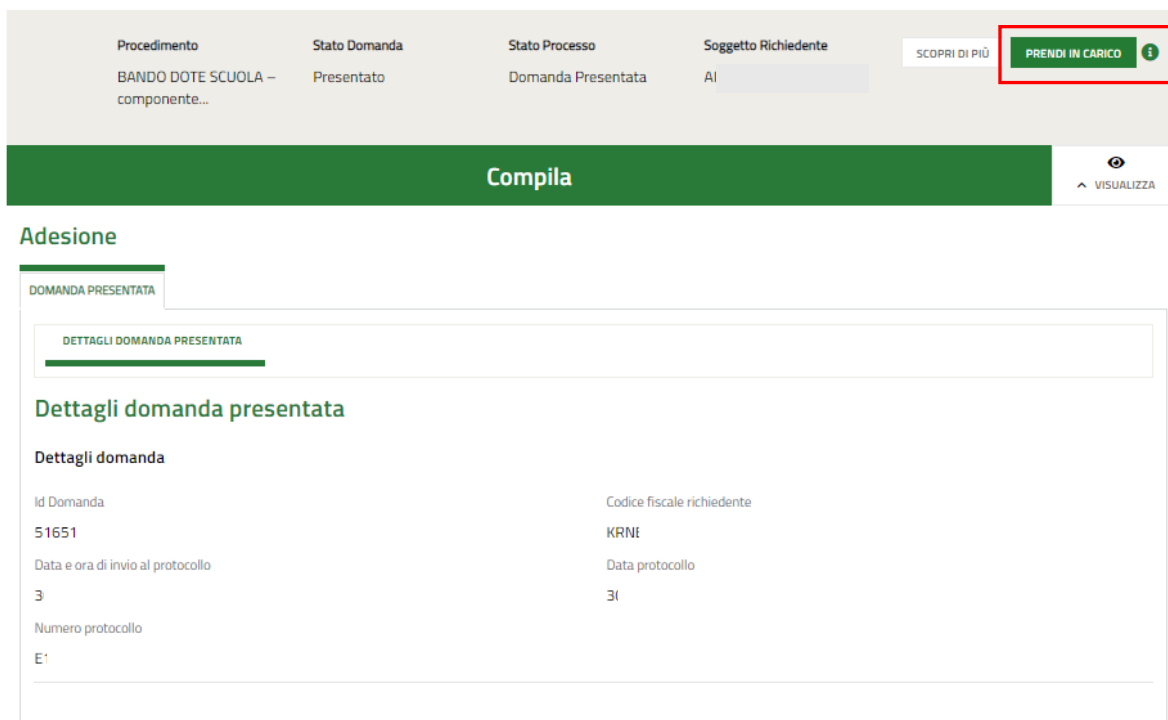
Procedimento
BANDO DOTE SCUOLA – componente...

Stato Domanda
Presentato

Stato Processo
Domanda Presentata

Soggetto Richiedente
Al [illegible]

SCOPRI DI PIÙ

PRENDI IN CARICO

Compila

VISUALIZZA

Adesione

DOMANDA PRESENTATA

DETTAGLI DOMANDA PRESENTATA

Dettagli domanda presentata

Dettagli domanda

Id Domanda
51651

Codice fiscale richiedente
KRNI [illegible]

Data e ora di invio al protocollo
3 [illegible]

Data protocollo
3( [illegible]

Numero protocollo
E1 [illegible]